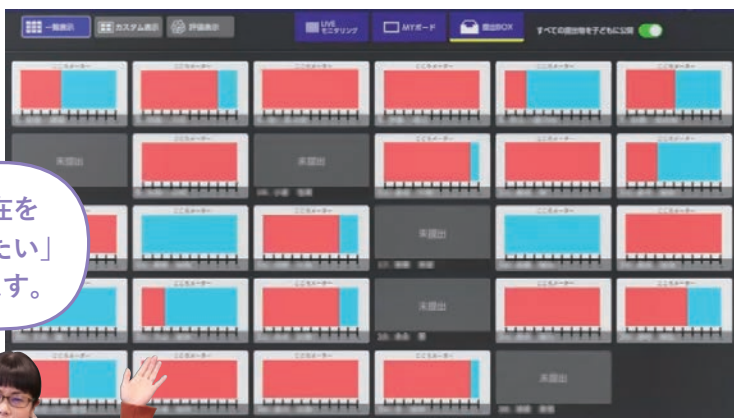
一覧表示
カスタム表示
評価表示
LIVE モニタリング
MYボード
提出BOX
すべての提出物を子どもに公開

ここカメーター
ここカメーター
ここカメーター
ここカメーター
ここカメーター
ここカメーター
未提出
ここカメーター
未提出
ここカメーター
ここカメーター
ここカメーター
在を
たい」
す。
ここカメーター
ここカメーター
未提出
ここカメーター
ここカメーター
ここカメーター
ここカメーター
未提出
ここカメーター
ここカメーター
ここカメーター
ここカメーター
ここカメーター
ここカメーター
未提出